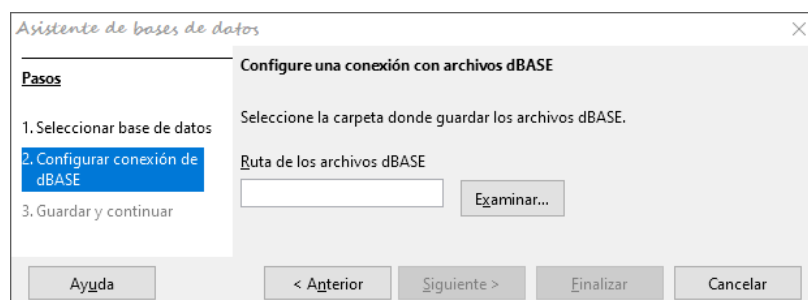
Asistente de bases de datos

Pasos

1. Seleccionar base de datos
2. Configurar conexión de dBASE
3. Guardar y continuar

Configure una conexión con archivos dBASE

Seleccione la carpeta donde guardar los archivos dBASE.

Ruta de los archivos dBASE

Examinar...

Ayuda

< Anterior

Siguiente >

Finalizar

Cancelar